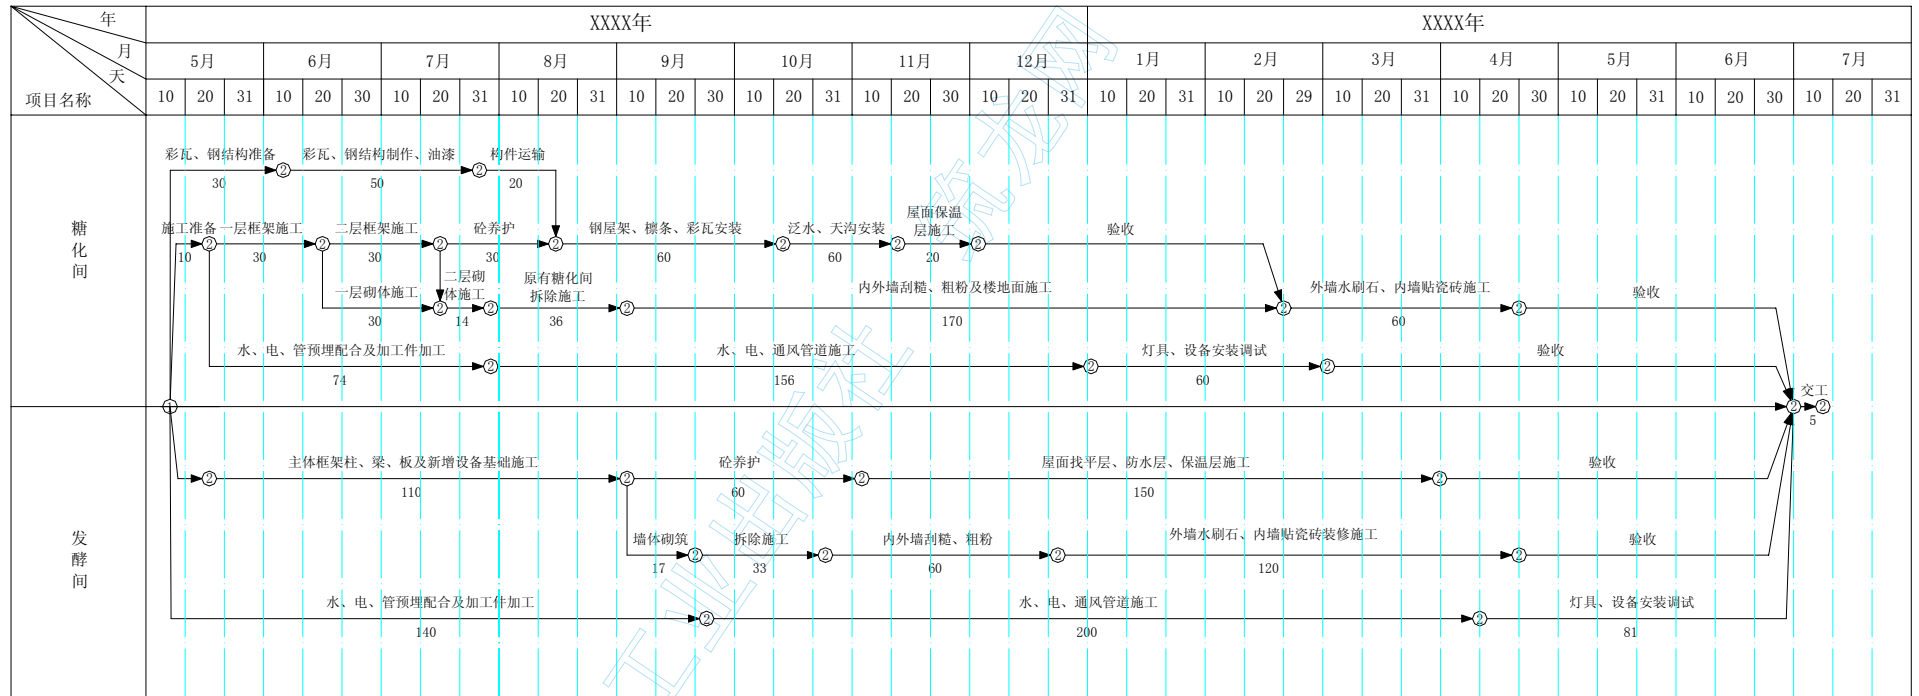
年
月
天
项目名称

| XXXX年 | | | | | | | | | | | | | | | | | | | | | | | | | XXXX年 | | | | | | | | | | | | | | | | | | | | |
|---|---|---|---|---|---|---|---|---|---|---|---|---|---|---|---|---|---|---|---|---|---|---|---|---|---|---|---|---|---|---|---|---|---|---|---|---|---|---|---|---|---|---|---|---|---|
| 5月 | | | 6月 | | | 7月 | | | 8月 | | | 9月 | | | 10月 | | | 11月 | | | 12月 | | | | 1月 | | | 2月 | | | 3月 | | | 4月 | | | 5月 | | | 6月 | | | 7月 | | |
| 10 | 20 | 31 | 10 | 20 | 30 | 10 | 20 | 31 | 10 | 20 | 31 | 10 | 20 | 30 | 10 | 20 | 31 | 10 | 20 | 30 | 10 | 20 | 31 | | 10 | 20 | 31 | 10 | 20 | 29 | 10 | 20 | 31 | 10 | 20 | 30 | 10 | 20 | 31 | 10 | 20 | 30 | 10 | 20 | 31 |

糖化间

彩瓦、钢结构准备 30
彩瓦、钢结构制作、油漆 50
构件运输 20
施工准备 10
一层框架施工 30
二层框架施工 30
砼养护 30
钢屋架、檩条、彩瓦安装 60
泛水、天沟安装 60
屋面保温层施工 20
验收
一层砌体施工 30
二层砌体施工 14
原有糖化间拆除施工 36
内外墙刮糙、粗粉及楼地面施工 170
外墙水刷石、内墙贴瓷砖施工 60
验收
水、电、管预埋配合及加工件加工 74
水、电、通风管道施工 156
灯具、设备安装调试 60
验收
交工 5

发酵间

主体框架柱、梁、板及新增设备基础施工 110
砼养护 60
屋面找平层、防水层、保温层施工 150
验收
墙体砌筑 17
拆除施工 33
内外墙刮糙、粗粉 60
外墙水刷石、内墙贴瓷砖装修施工 120
验收
水、电、管预埋配合及加工件加工 140
水、电、通风管道施工 200
灯具、设备安装调试 81